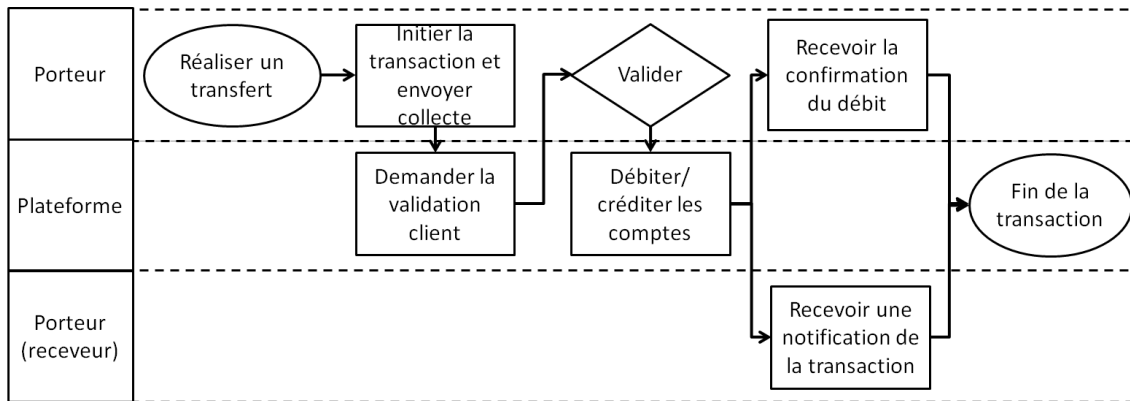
Porteur

Réaliser un transfert

Initier la transaction et envoyer collecte

Valider

Recevoir la confirmation du débit

Plateforme

Demander la validation client

Débiter/ créditer les comptes

Fin de la transaction

Porteur (receveur)

Recevoir une notification de la transaction